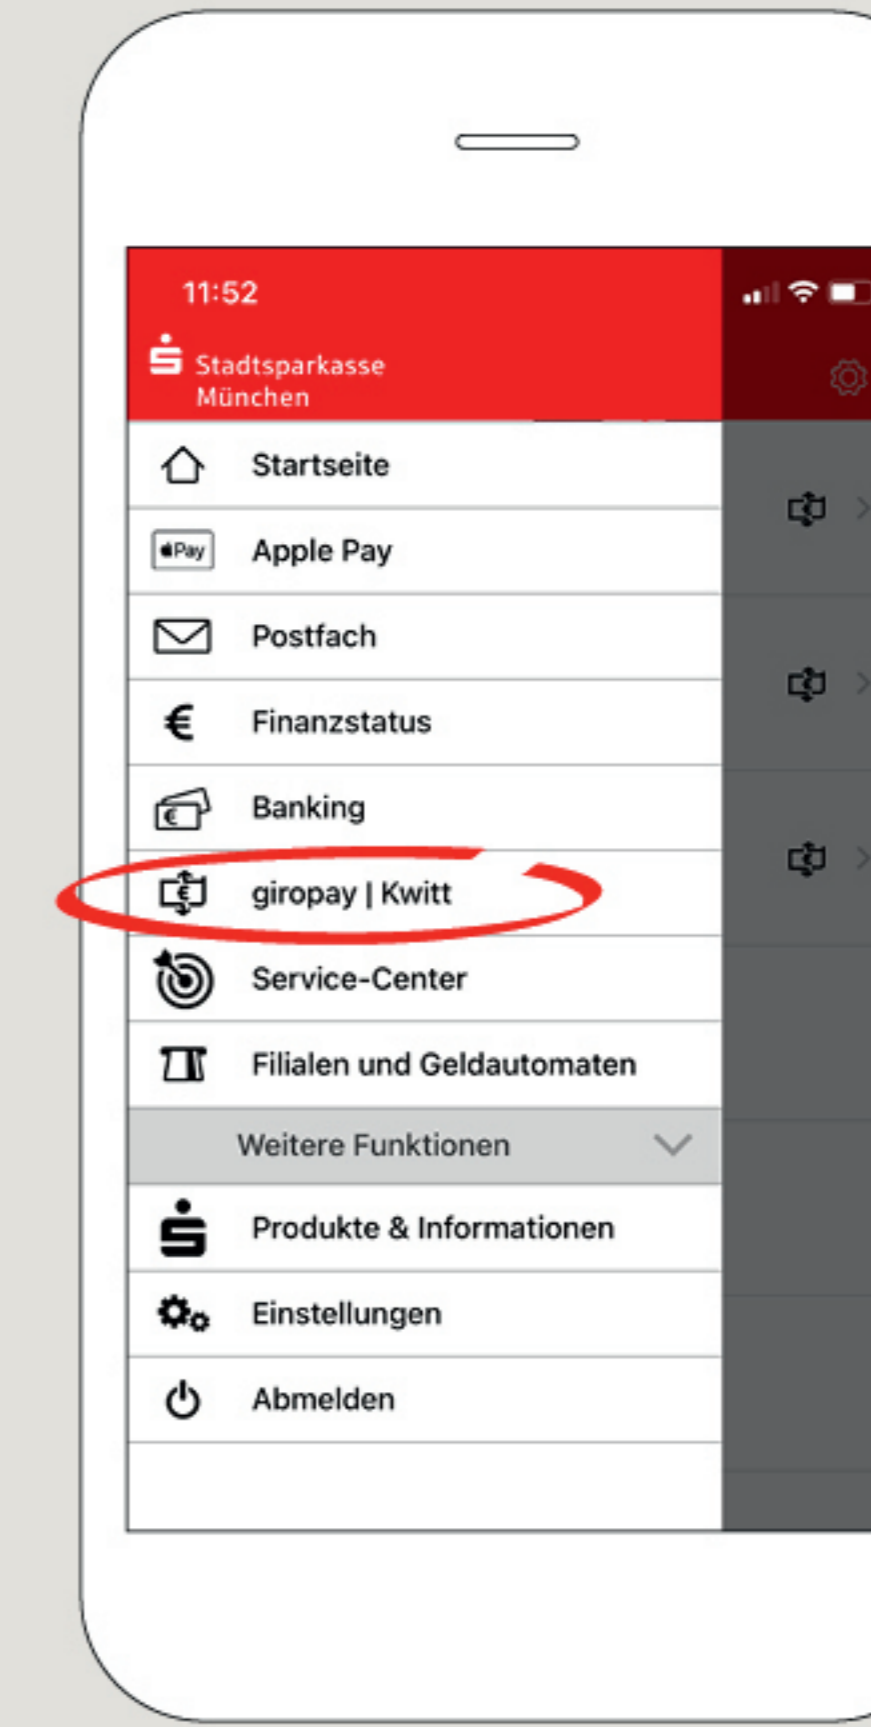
11:52

Stadtsparkasse München

Startseite

Pay

Apple Pay

Postfach

€

Finanzstatus

€

Banking

€

giropay | Kwitt

Service-Center

Filialen und Geldautomaten

Weitere Funktionen

Produkte & Informationen

Einstellungen

Abmelden